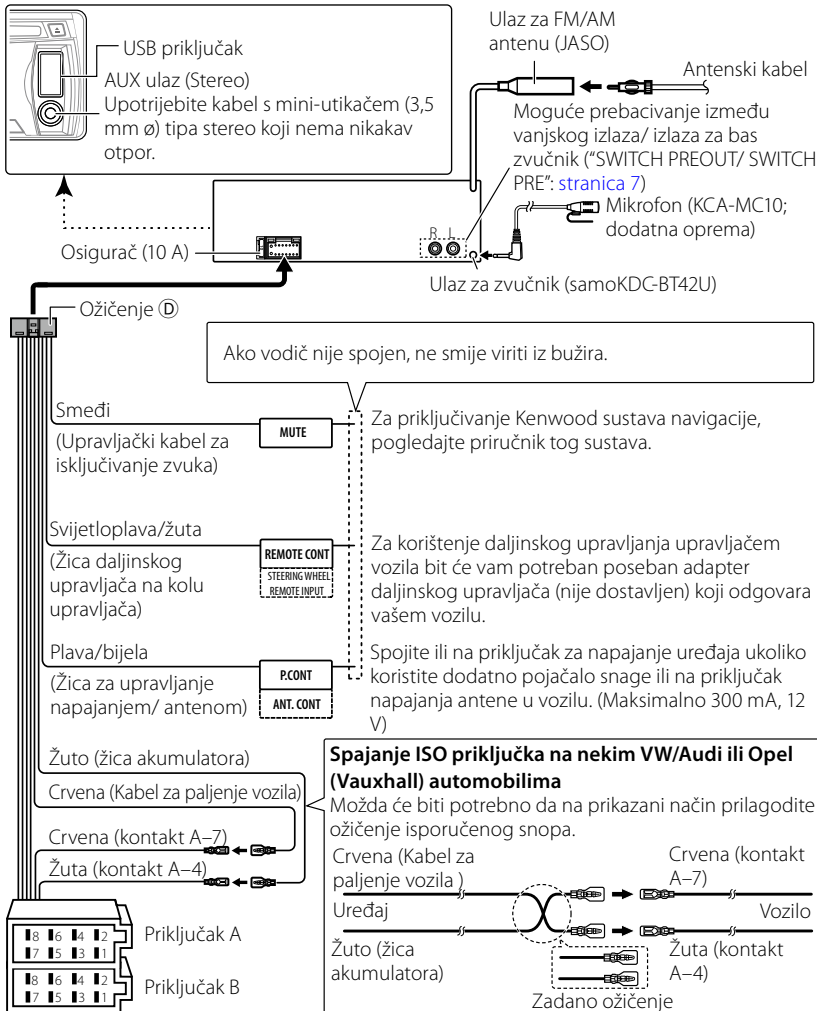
USB priključak
AUX ulaz (Stereo)
Upotrijebite kabel s mini-utikačem (3,5 mm ø) tipa stereo koji nema nikakav otpor.

Ulaz za FM/AM antenu (JASO)

Antenski kabel

Moguće prebacivanje između vanjskog izlaza/ izlaza za bas zvučnik ("SWITCH PREOUT/ SWITCH PRE": stranica 7)

R L

Mikrofon (KCA-MC10; dodatna oprema)

Osigurač (10 A)

Ulaz za zvučnik (samoKDC-BT42U)

Ožičenje Ⓓ

Ako vodič nije spojen, ne smije viriti iz bužira.

Smeđi
(Upravljački kabel za isključivanje zvuka)

MUTE

Za priključivanje Kenwood sustava navigacije, pogledajte priručnik tog sustava.

Svijetloplava/žuta
(Žica daljinskog upravljača na kolu upravljača)

REMOTE CONT
STEERING WHEEL REMOTE INPUT

Za korištenje daljinskog upravljanja upravljačem vozila bit će vam potreban poseban adapter daljinskog upravljača (nije dostavljen) koji odgovara vašem vozilu.

Plava/bijela
(Žica za upravljanje napajanjem/ antenom)

P.CONT
ANT. CONT

Spojite ili na priključak za napajanje uređaja ukoliko koristite dodatno pojačalo snage ili na priključak napajanja antene u vozilu. (Maksimalno 300 mA, 12 V)

Žuto (žica akumulatora)
Crvena (Kabel za paljenje vozila)
Crvena (kontakt A–7)
Žuta (kontakt A–4)

Spajanje ISO priključka na nekim VW/Audi ili Opel (Vauxhall) automobilima
Možda će biti potrebno da na prikazani način prilagodite ožičenje isporučenog snopa.

Crvena (Kabel za paljenje vozila )
Crvena (kontakt A–7)
Uređaj
Vozilo
Žuto (žica akumulatora)
Žuta (kontakt A–4)
Zadano ožičenje

8 6 4 2
7 5 3 1
Priključak A
8 6 4 2
7 5 3 1
Priključak B